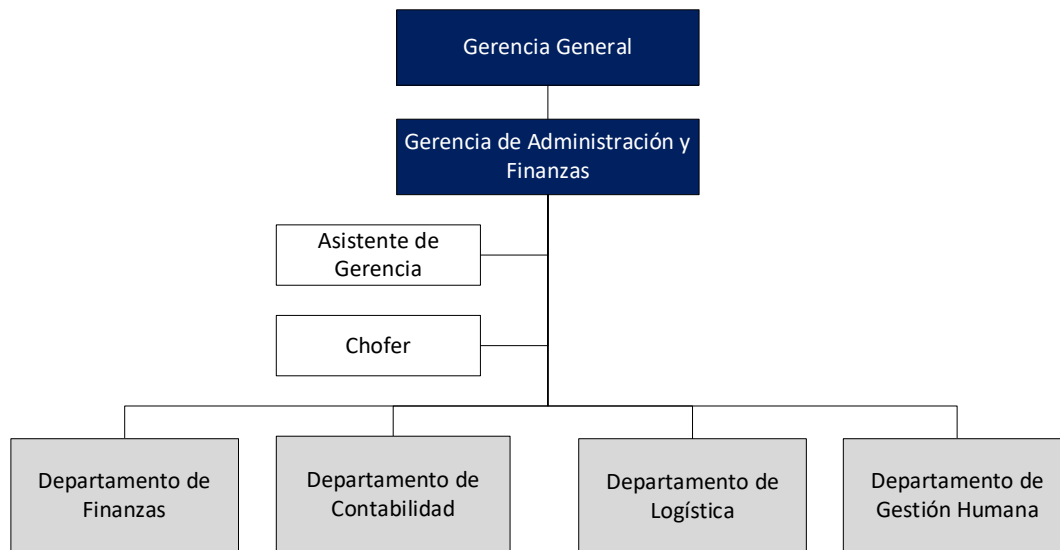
Gerencia General

Gerencia de Administración y Finanzas

Asistente de Gerencia

Chofer

Departamento de Finanzas

Departamento de Contabilidad

Departamento de Logística

Departamento de Gestión Humana